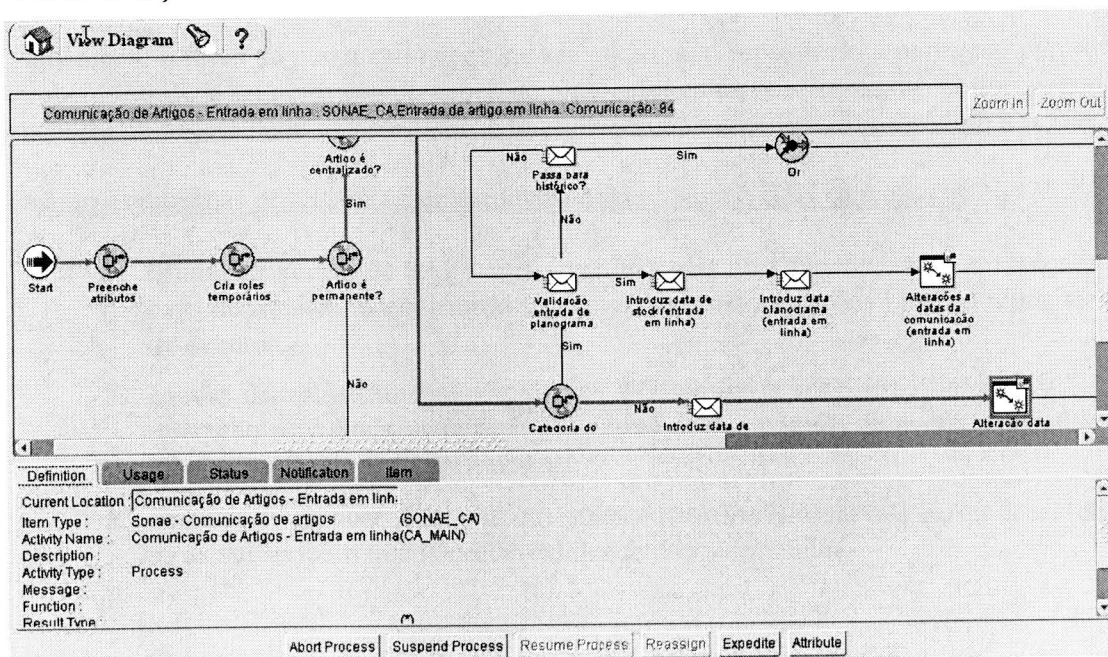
View Diagram ?

Comunicação de Artigos - Entrada em linha : SONAE_CA.Entrada de artigo em linha. Comunicação: 84

Zoom In Zoom Out

Artigo é centralizado?

Sim

Start

Preenche atributos

Cria roles temporários

Artigo é permanente?

Não

Não

Passa para histórico?

Sim

Não

Or

Validação entrada de planograma

Sim

Introduz data de stock (entrada em linha)

Introduz data planograma (entrada em linha)

Alterações a datas da comunicação (entrada em linha)

Sim

Categoria do

Não

Introduz data de

Alteração data

Definition Usage Status Notification Item

Current Location : Comunicação de Artigos - Entrada em linh
Item Type : Sonae - Comunicação de artigos (SONAE_CA)
Activity Name : Comunicação de Artigos - Entrada em linha(CA_MAIN)
Description :
Activity Type : Process
Message :
Function :
Result Type : (*)

Abort Process Suspend Process Resume Process Reassign Expedite Attribute